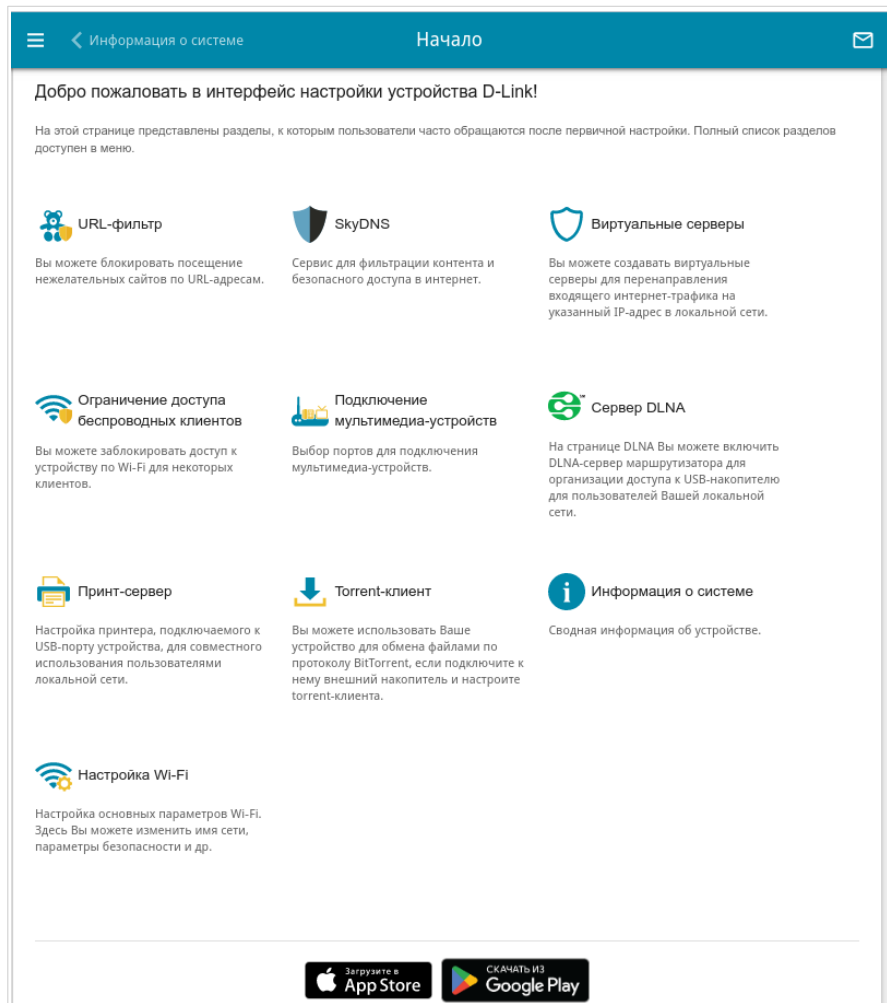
Информация о системе

Начало

Добро пожаловать в интерфейс настройки устройства D-Link!

На этой странице представлены разделы, к которым пользователи часто обращаются после первичной настройки. Полный список разделов доступен в меню.

URL-фильтр

Вы можете блокировать посещение нежелательных сайтов по URL-адресам.

SkyDNS

Сервис для фильтрации контента и безопасного доступа в интернет.

Виртуальные серверы

Вы можете создавать виртуальные серверы для перенаправления входящего интернет-трафика на указанный IP-адрес в локальной сети.

Ограничение доступа беспроводных клиентов

Вы можете заблокировать доступ к устройству по Wi-Fi для некоторых клиентов.

Подключение мультимедиа-устройств

Выбор портов для подключения мультимедиа-устройств.

Сервер DLNA

На странице DLNA Вы можете включить DLNA-сервер маршрутизатора для организации доступа к USB-накопителю для пользователей Вашей локальной сети.

Принт-сервер

Настройка принтера, подключаемого к USB-порту устройства, для совместного использования пользователями локальной сети.

Torrent-клиент

Вы можете использовать Ваше устройство для обмена файлами по протоколу BitTorrent, если подключите к нему внешний накопитель и настроите torrent-клиента.

Информация о системе

Сводная информация об устройстве.

Настройка Wi-Fi

Настройка основных параметров Wi-Fi. Здесь Вы можете изменить имя сети, параметры безопасности и др.

Загрузите в App Store

СКАЧАТЬ ИЗ Google Play